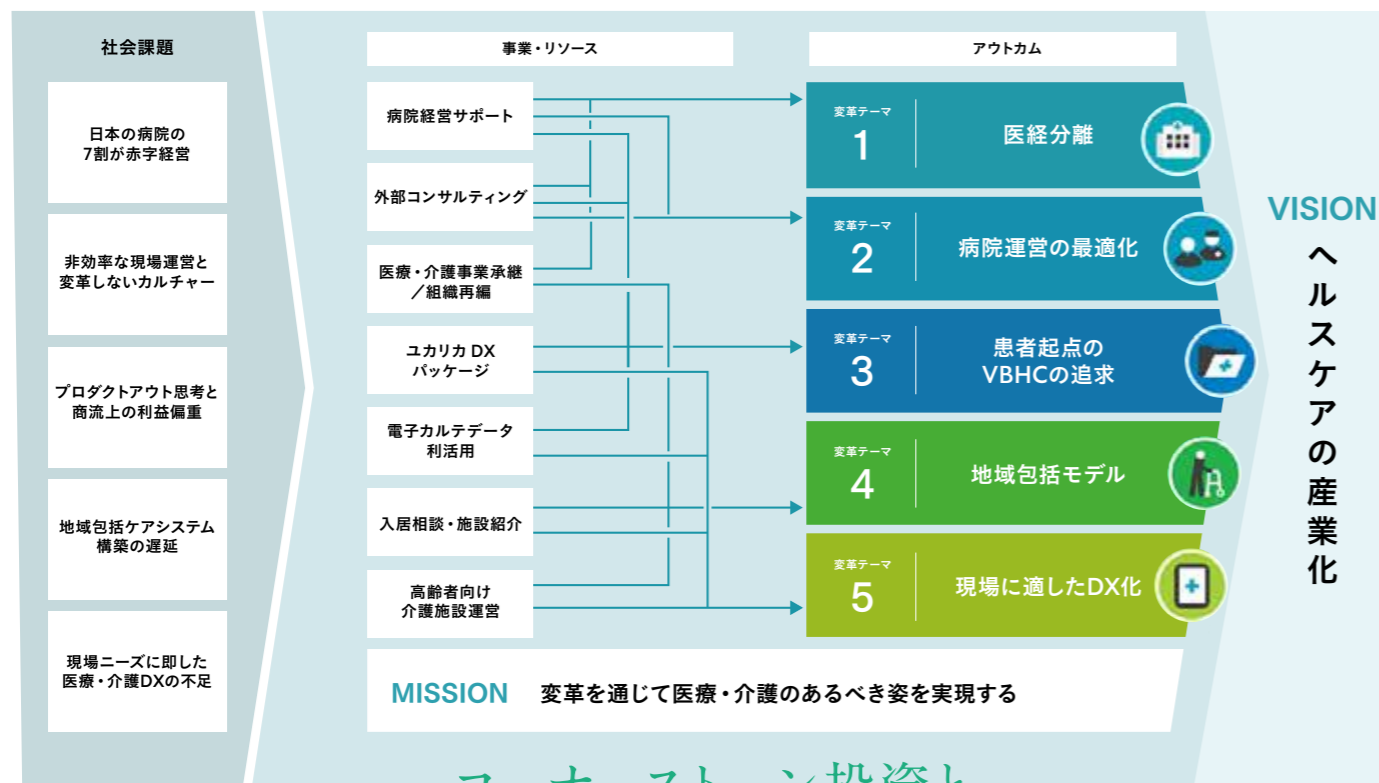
社会課題

日本の病院の7割が赤字経営

非効率な現場運営と変革しないカルチャー

プロダクトアウト思考と商流上の利益偏重

地域包括ケアシステム構築の遅延

現場ニーズに即した医療・介護DXの不足

事業・リソース

病院経営サポート

外部コンサルティング

医療・介護事業承継／組織再編

ユカリカ DX パッケージ

電子カルテデータ利活用

入居相談・施設紹介

高齢者向け介護施設運営

アウトカム

変革テーマ 1 医経分離

変革テーマ 2 病院運営の最適化

変革テーマ 3 患者起点のVBHCの追求

変革テーマ 4 地域包括モデル

変革テーマ 5 現場に適したDX化

VISION

ヘルスケアの産業化

MISSION 変革を通じて医療・介護のあるべき姿を実現する

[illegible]